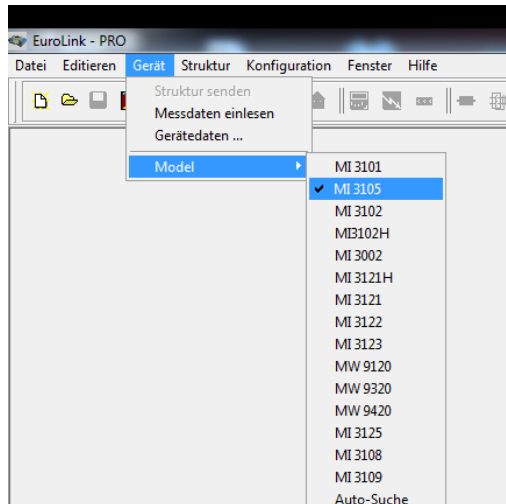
EuroLink - PRO

Datei Editieren Gerät Struktur Konfiguration Fenster Hilfe

Struktur senden
Messdaten einlesen
Gerätedaten ...
Model

MI 3101
✔ MI 3105
MI 3102
MI3102H
MI 3002
MI 3121H
MI 3121
MI 3122
MI 3123
MW 9120
MW 9320
MW 9420
MI 3125
MI 3108
MI 3109
Auto-Suche